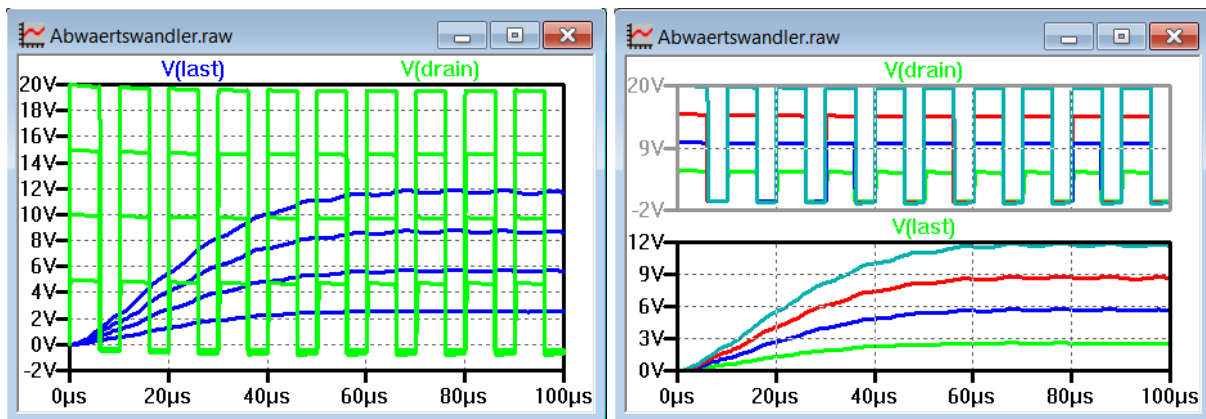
Abwaertswandler.raw

V(last) V(drain)

20V
18V
16V
14V
12V
10V
8V
6V
4V
2V
0V
-2V

0µs 20µs 40µs 60µs 80µs 100µs

Abwaertswandler.raw

V(drain)

20V
9V
-2V

V(last)

12V
9V
6V
3V
0V

0µs 20µs 40µs 60µs 80µs 100µs